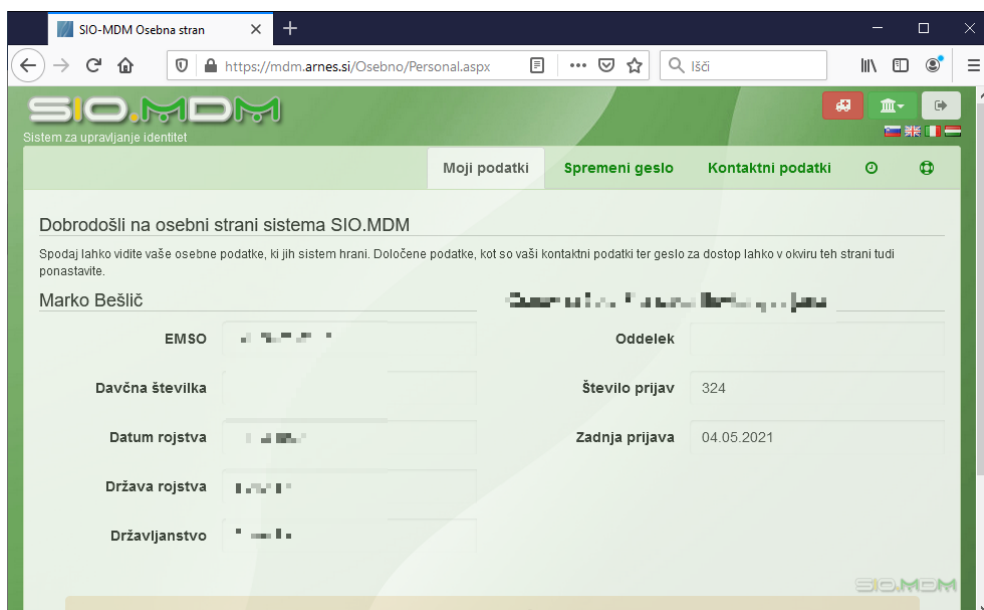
SIO-MDM Osebna stran

https://mdm.arnes.si/Osebno/Personal.aspx

Išči

SIO.MDM
Sistem za upravljanje identitet

Moji podatki | Spremeni geslo | Kontaktni podatki

Dobrodošli na osebni strani sistema SIO.MDM

Spodaj lahko vidite vaše osebne podatke, ki jih sistem hrani. Določene podatke, kot so vaši kontaktni podatki ter geslo za dostop lahko v okviru teh strani tudi ponastavite.

Marko Bešlič

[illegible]

EMSO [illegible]

Oddelek

Davčna številka

Število prijav 324

Datum rojstva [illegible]

Zadnja prijava 04.05.2021

Država rojstva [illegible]

Državljanstvo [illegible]

SIO.MDM